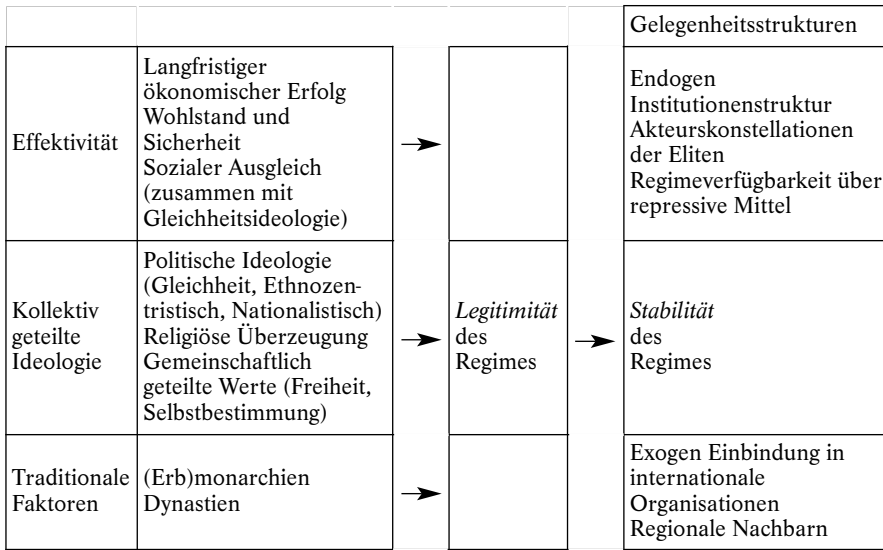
|  |  |  |  |  |  |
|---|---|---|---|---|---|
|  |  |  |  |  | Gelegenheitsstrukturen |
| Effektivität | Langfristiger ökonomischer Erfolg Wohlstand und Sicherheit Sozialer Ausgleich (zusammen mit Gleichheitsideologie) | → |  |  | Endogen Institutionenstruktur Akteurskonstellationen der Eliten Regimeverfügbarkeit über repressive Mittel |
| Kollektiv geteilte Ideologie | Politische Ideologie (Gleichheit, Ethnozentristisch, Nationalistisch) Religiöse Überzeugung Gemeinschaftlich geteilte Werte (Freiheit, Selbstbestimmung) | → | *Legitimität* des Regimes | → | *Stabilität* des Regimes |
| Traditionale Faktoren | (Erb)monarchien Dynastien | → |  |  | Exogen Einbindung in internationale Organisationen Regionale Nachbarn |